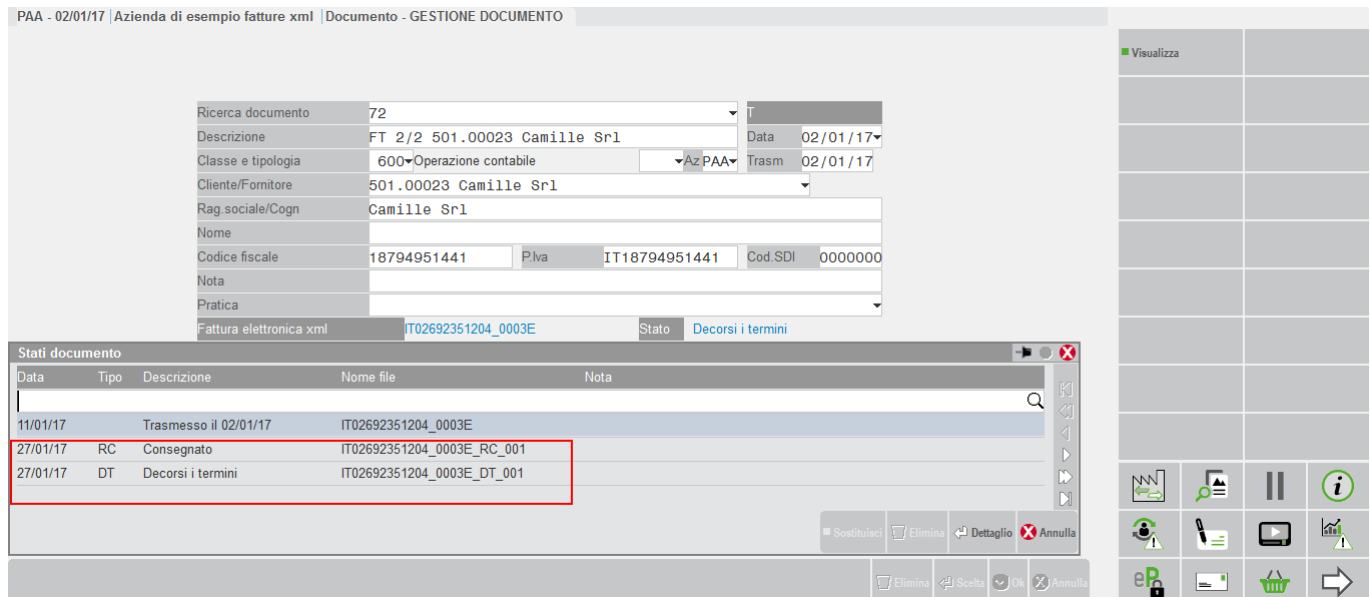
PAA - 02/01/17 | Azienda di esempio fatture xml | Documento - GESTIONE DOCUMENTO

Visualizza

Ricerca documento 72
T
Descrizione FT 2/2 501.00023 Camille Srl
Data 02/01/17
Classe e tipologia 600 Operazione contabile
Az PAA
Trasm 02/01/17
Cliente/Fornitore 501.00023 Camille Srl
Rag.sociale/Cogn Camille Srl
Nome
Codice fiscale 18794951441
P.Iva IT18794951441
Cod.SDI 0000000
Nota
Pratica
Fattura elettronica xml IT02692351204_0003E
Stato Decorsi i termini

Stati documento

| Data | Tipo | Descrizione | Nome file | Nota |
|---|---|---|---|---|
| 11/01/17 | | Trasmesso il 02/01/17 | IT02692351204_0003E | |
| 27/01/17 | RC | Consegnato | IT02692351204_0003E_RC_001 | |
| 27/01/17 | DT | Decorsi i termini | IT02692351204_0003E_DT_001 | |

Sostituisci Elimina Dettaglio Annulla

Elimina Scelta Ok Annulla

eP